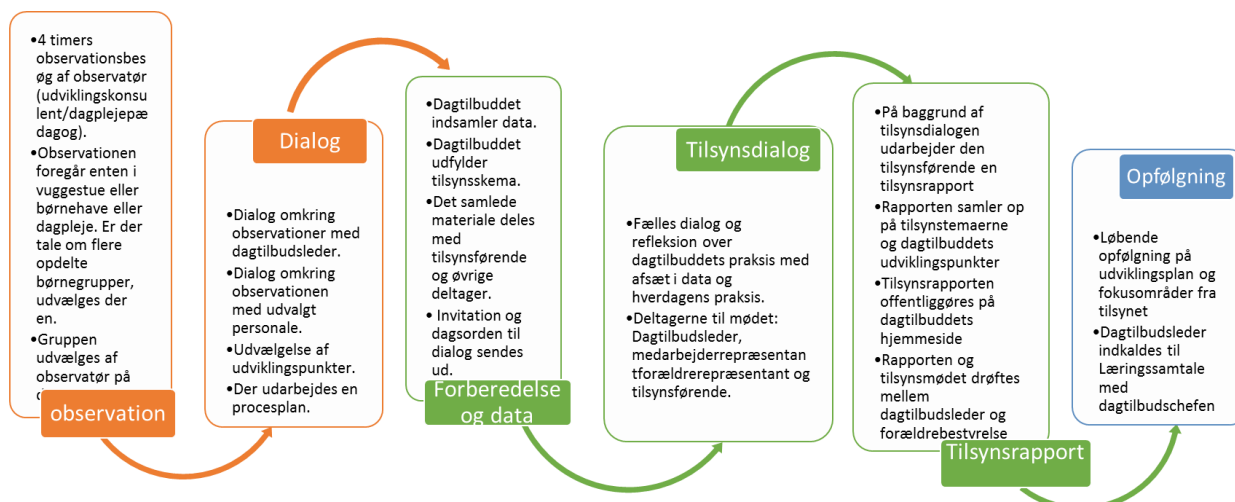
•4 timers observationsbesøg af observatør (udviklingskonsulent/dagplejepædagog).
•Observationen foregår enten i vuggestue eller børnehave eller dagpleje. Er der tale om flere opdelte børnegrupper, udvælges der en.
•Gruppen udvælges af observatør på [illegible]

observation

Dialog

•Dialog omkring observationer med dagtilbudsleder.
•Dialog omkring observationen med udvalgt personale.
•Udvælgelse af udviklingspunkter.
•Der udarbejdes en procesplan.

•Dagtilbuddet indsamler data.
•Dagtilbuddet udfylder tilsynsskema.
•Det samlede materiale deles med tilsynsførende og øvrige deltager.
• Invitation og dagsorden til dialog sendes ud.

Forberedelse og data

Tilsynsdialog

•Fælles dialog og refleksion over dagtilbuddets praksis med afsæt i data og hverdagens praksis.
•Deltagerne til mødet: Dagtilbudsleder, medarbejderrepræsentantforældrerepræsentant og tilsynsførende.

•På baggrund af tilsynsdialogen udarbejder den tilsynsførende en tilsynsrapport
•Rapporten samler op på tilsynstemaerne og dagtilbuddets udviklingspunkter
•Tilsynsrapporten offentliggøres på dagtilbuddets hjemmeside
•Rapporten og tilsynsmødet drøftes mellem dagtilbudsleder og forældrebestyrelse

Tilsynsrapport

Opfølgning

•Løbende opfølgning på udviklingsplan og fokusområder fra tilsynet
•Dagtilbudsleder indkaldes til Læringssamtale med dagtilbudschefen